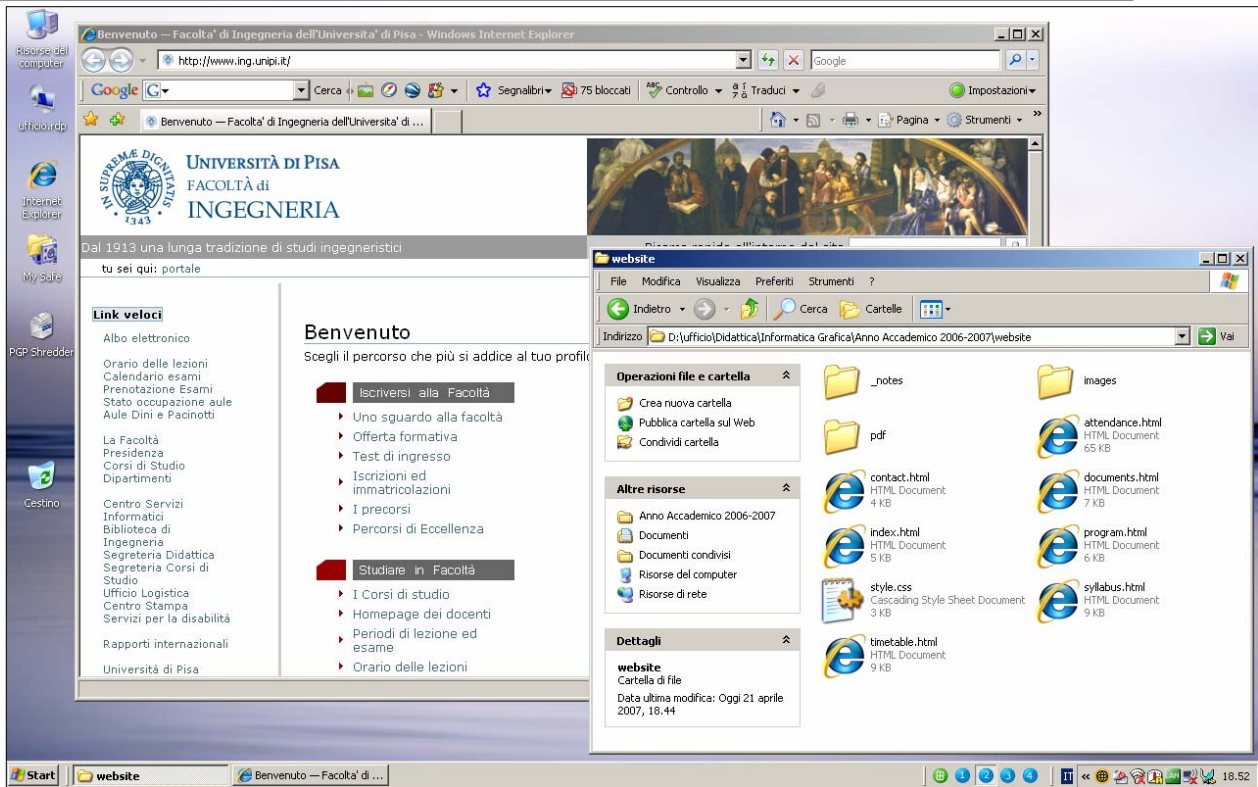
Risorse del computer

ufficio.rdp

Internet Explorer

My Safe

PGP Shredder

Cestino

Benvenuto — Facolta' di Ingegneria dell'Universita' di Pisa - Windows Internet Explorer

http://www.ing.unipi.it/

Google

Google G

Cerca

Segnalibri

75 bloccati

Controllo

Traduci

Impostazioni

Benvenuto — Facolta' di Ingegneria dell'Universita' di ...

Pagina

Strumenti

IN SUPREMÆ DIGNITATIS 1343

UNIVERSITÀ DI PISA
FACOLTÀ di
INGEGNERIA

Dal 1913 una lunga tradizione di studi ingegneristici

tu sei qui: portale

Link veloci

Albo elettronico

Orario delle lezioni
Calendario esami
Prenotazione Esami
Stato occupazione aule
Aule Dini e Pacinotti

La Facoltà
Presidenza
Corsi di Studio
Dipartimenti

Centro Servizi Informatici
Biblioteca di Ingegneria
Segreteria Didattica
Segreteria Corsi di Studio
Ufficio Logistica
Centro Stampa
Servizi per la disabilità

Rapporti internazionali

Università di Pisa

Benvenuto

Scegli il percorso che più si addice al tuo profilo

Iscriversi alla Facoltà

Uno sguardo alla facoltà
Offerta formativa
Test di ingresso
Iscrizioni ed immatricolazioni
I precorsi
Percorsi di Eccellenza

Studiare in Facoltà

I Corsi di studio
Homepage dei docenti
Periodi di lezione ed esame
Orario delle lezioni

website

File Modifica Visualizza Preferiti Strumenti ?

Indietro

Cerca

Cartelle

Indirizzo D:\ufficio\Didattica\Informatica Grafica\Anno Accademico 2006-2007\website

Vai

Operazioni file e cartella

Crea nuova cartella
Pubblica cartella sul Web
Condividi cartella

Altre risorse

Anno Accademico 2006-2007
Documenti
Documenti condivisi
Risorse del computer
Risorse di rete

Dettagli

website
Cartella di file

Data ultima modifica: Oggi 21 aprile 2007, 18.44

_notes

images

pdf

attendance.html
HTML Document
65 KB

contact.html
HTML Document
4 KB

documents.html
HTML Document
7 KB

index.html
HTML Document
5 KB

program.html
HTML Document
6 KB

style.css
Cascading Style Sheet Document
3 KB

syllabus.html
HTML Document
9 KB

timetable.html
HTML Document
9 KB

Start

website

Benvenuto — Facolta' di ...

IT

18.52